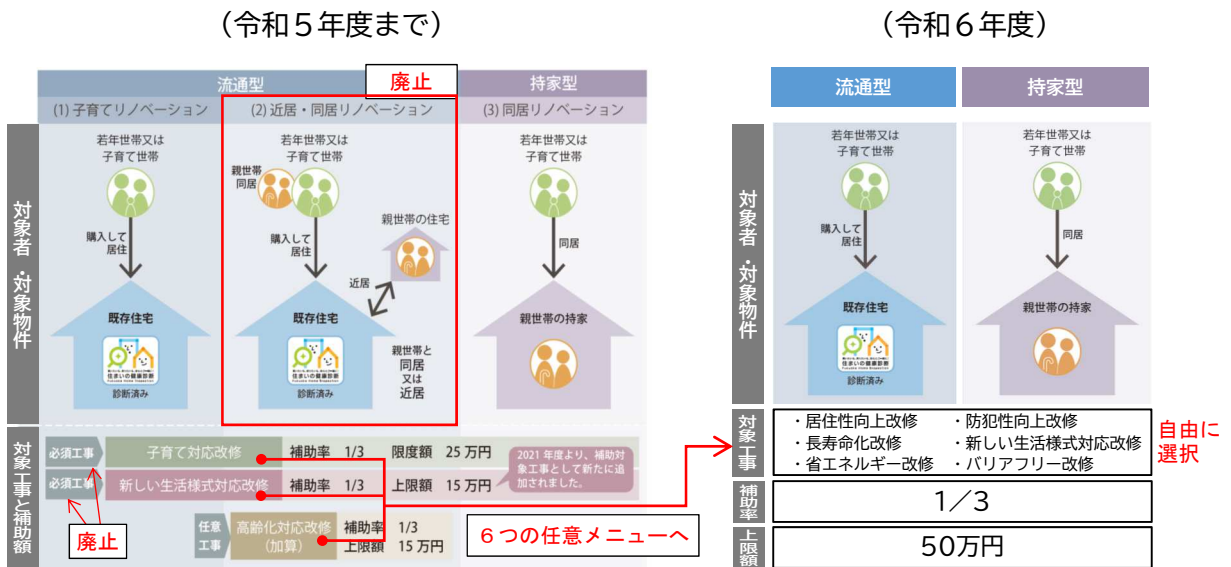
（令和５年度まで）

（令和６年度）

流通型

廃止

持家型

(1) 子育てリノベーション

(2) 近居・同居リノベーション

(3) 同居リノベーション

対象者・対象物件

若年世帯又は子育て世帯

購入して居住

既存住宅

住まいの健康診断

診断済み

若年世帯又は子育て世帯

親世帯同居

購入して居住

親世帯の住宅

近居

既存住宅

住まいの健康診断

診断済み

親世帯と同居又は近居

若年世帯又は子育て世帯

同居

親世帯の持家

対象工事と補助額

必須工事

子育て対応改修

補助率 1/3

限度額 25万円

必須工事

新しい生活様式対応改修

補助率 1/3

上限額 15万円

2021年度より、補助対象工事として新たに追加されました。

廃止

任意工事

高齢化対応改修（加算）

補助率 1/3

上限額 15万円

６つの任意メニューへ

流通型

持家型

対象者・対象物件

若年世帯又は子育て世帯

購入して居住

既存住宅

住まいの健康診断

診断済み

若年世帯又は子育て世帯

同居

親世帯の持家

対象工事

・居住性向上改修
・長寿命化改修
・省エネルギー改修

・防犯性向上改修
・新しい生活様式対応改修
・バリアフリー改修

自由に選択

補助率

1／3

上限額

50万円